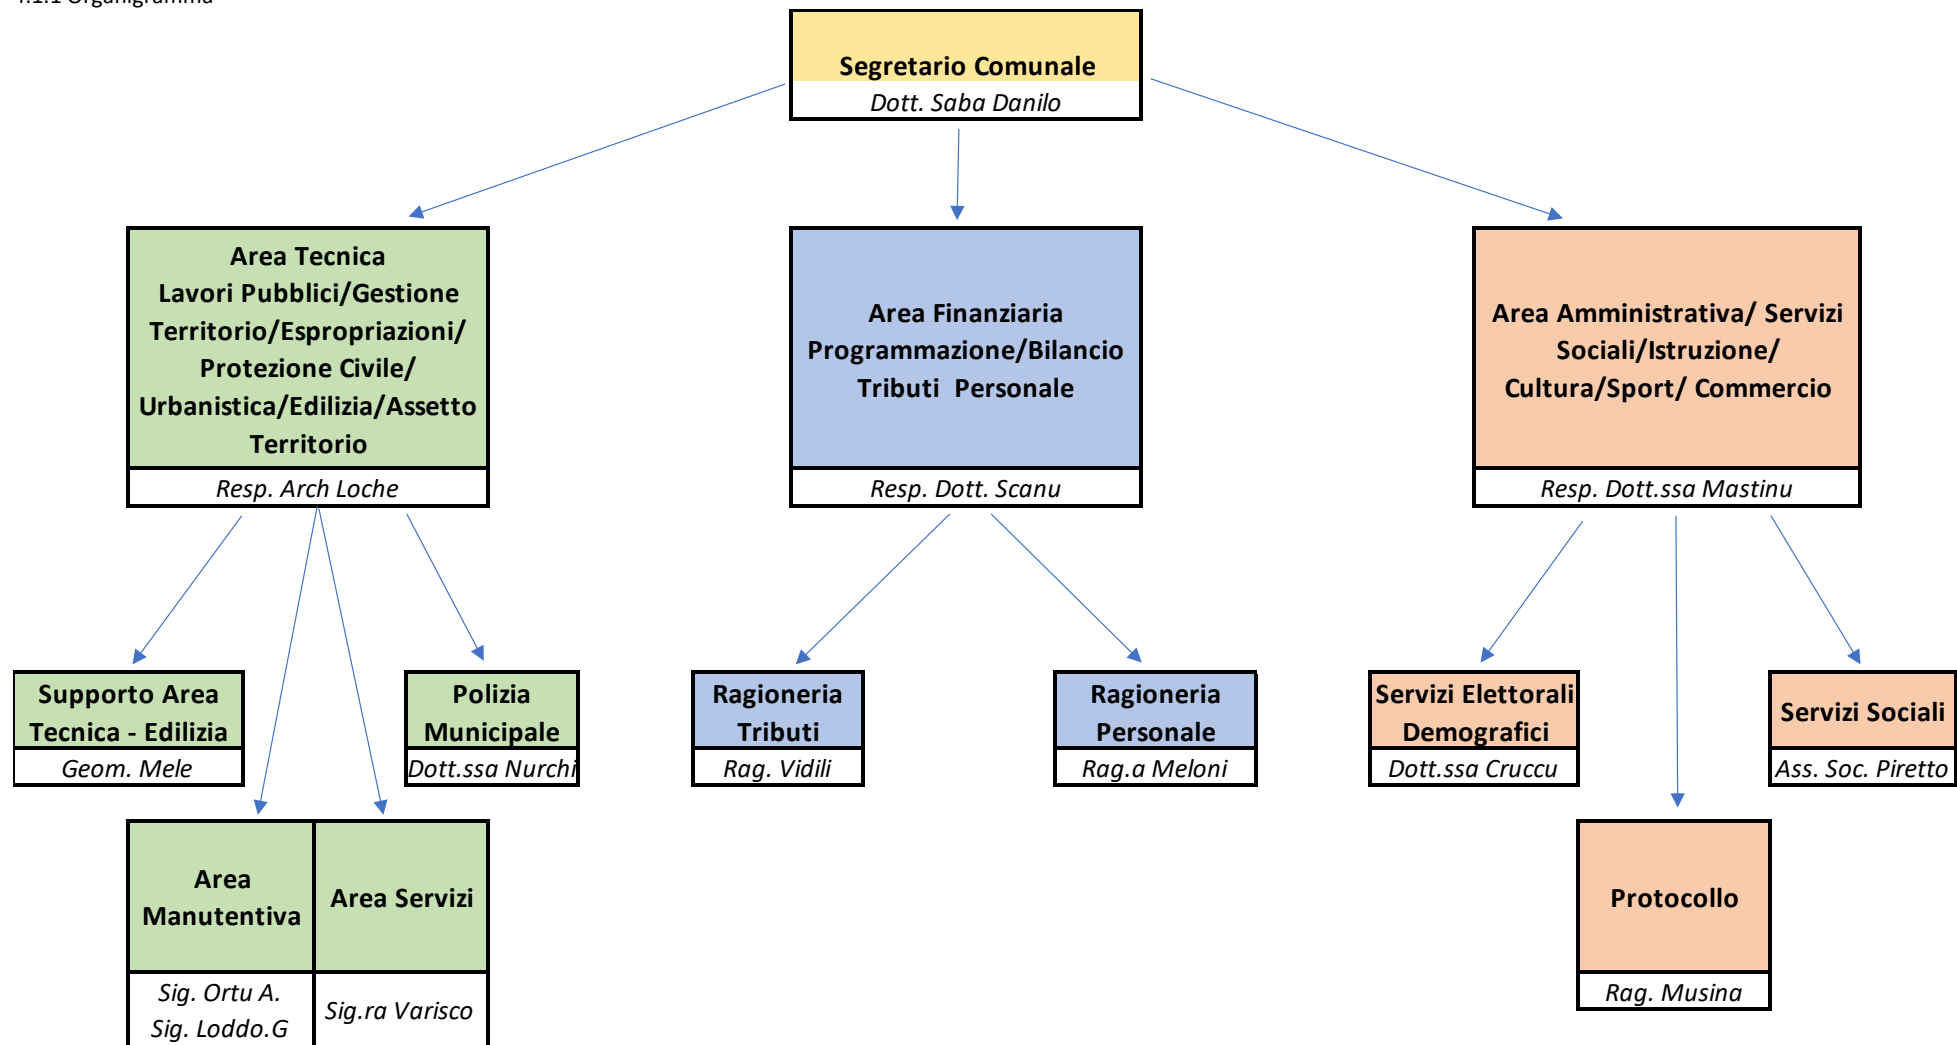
4.1.1 Organigramma

Segretario Comunale
Dott. Saba Danilo

Area Tecnica
Lavori Pubblici/Gestione Territorio/Espropriazioni/ Protezione Civile/ Urbanistica/Edilizia/Assetto Territorio
Resp. Arch Loche

Area Finanziaria
Programmazione/Bilancio
Tributi Personale
Resp. Dott. Scanu

Area Amministrativa/ Servizi Sociali/Istruzione/ Cultura/Sport/ Commercio
Resp. Dott.ssa Mastinu

Supporto Area Tecnica - Edilizia
Geom. Mele

Polizia Municipale
Dott.ssa Nurchi

Ragioneria Tributi
Rag. Vidili

Ragioneria Personale
Rag.a Meloni

Servizi Elettorali Demografici
Dott.ssa Cruccu

Servizi Sociali
Ass. Soc. Piretto

Area Manutentiva
Sig. Ortu A.
Sig. Loddo.G

Area Servizi
Sig.ra Varisco

Protocollo
Rag. Musina